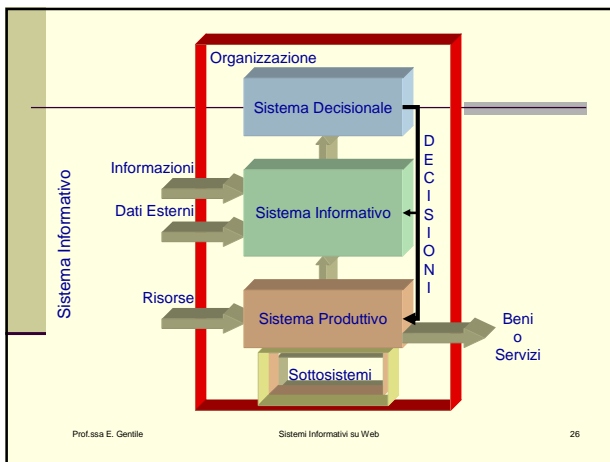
Sistema Informativo

Organizzazione

Sistema Decisionale

D
E
C
I
S
I
O
N
I

Informazioni

Dati Esterni

Sistema Informativo

Risorse

Sistema Produttivo

Beni
o
Servizi

Sottosistemi

Prof.ssa E. Gentile

Sistemi Informativi su Web

26